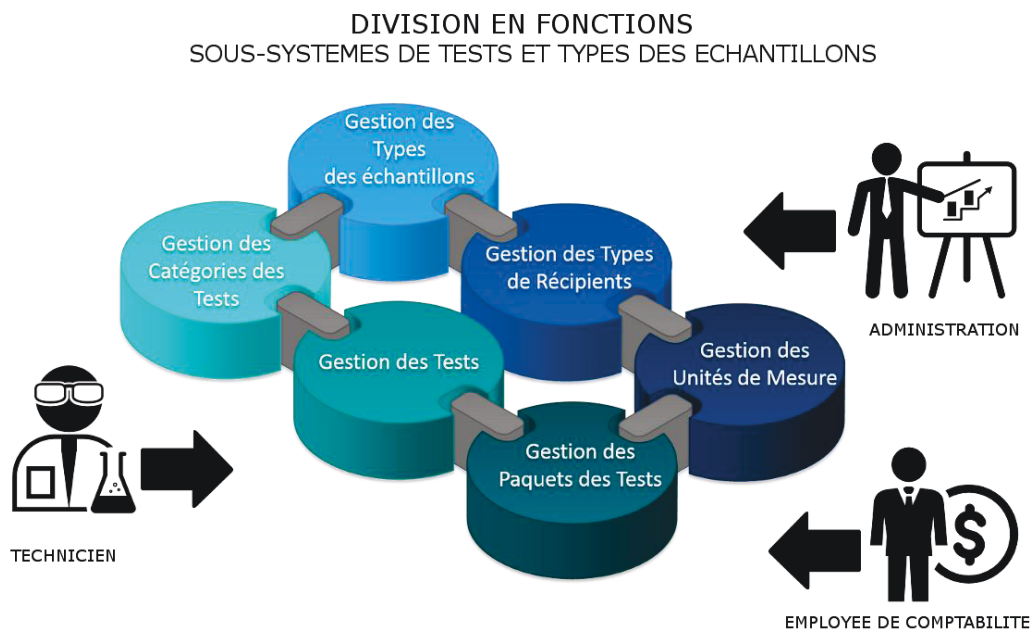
DIVISION EN FONCTIONS
SOUS-SYSTEMES DE TESTS ET TYPES DES ECHANTILLONS

Gestion des Types des échantillons

Gestion des Catégories des Tests

Gestion des Types de Récipients

ADMINISTRATION

Gestion des Tests

Gestion des Unités de Mesure

Gestion des Paquets des Tests

TECHNICIEN

EMPLOYEE DE COMPTABILITE